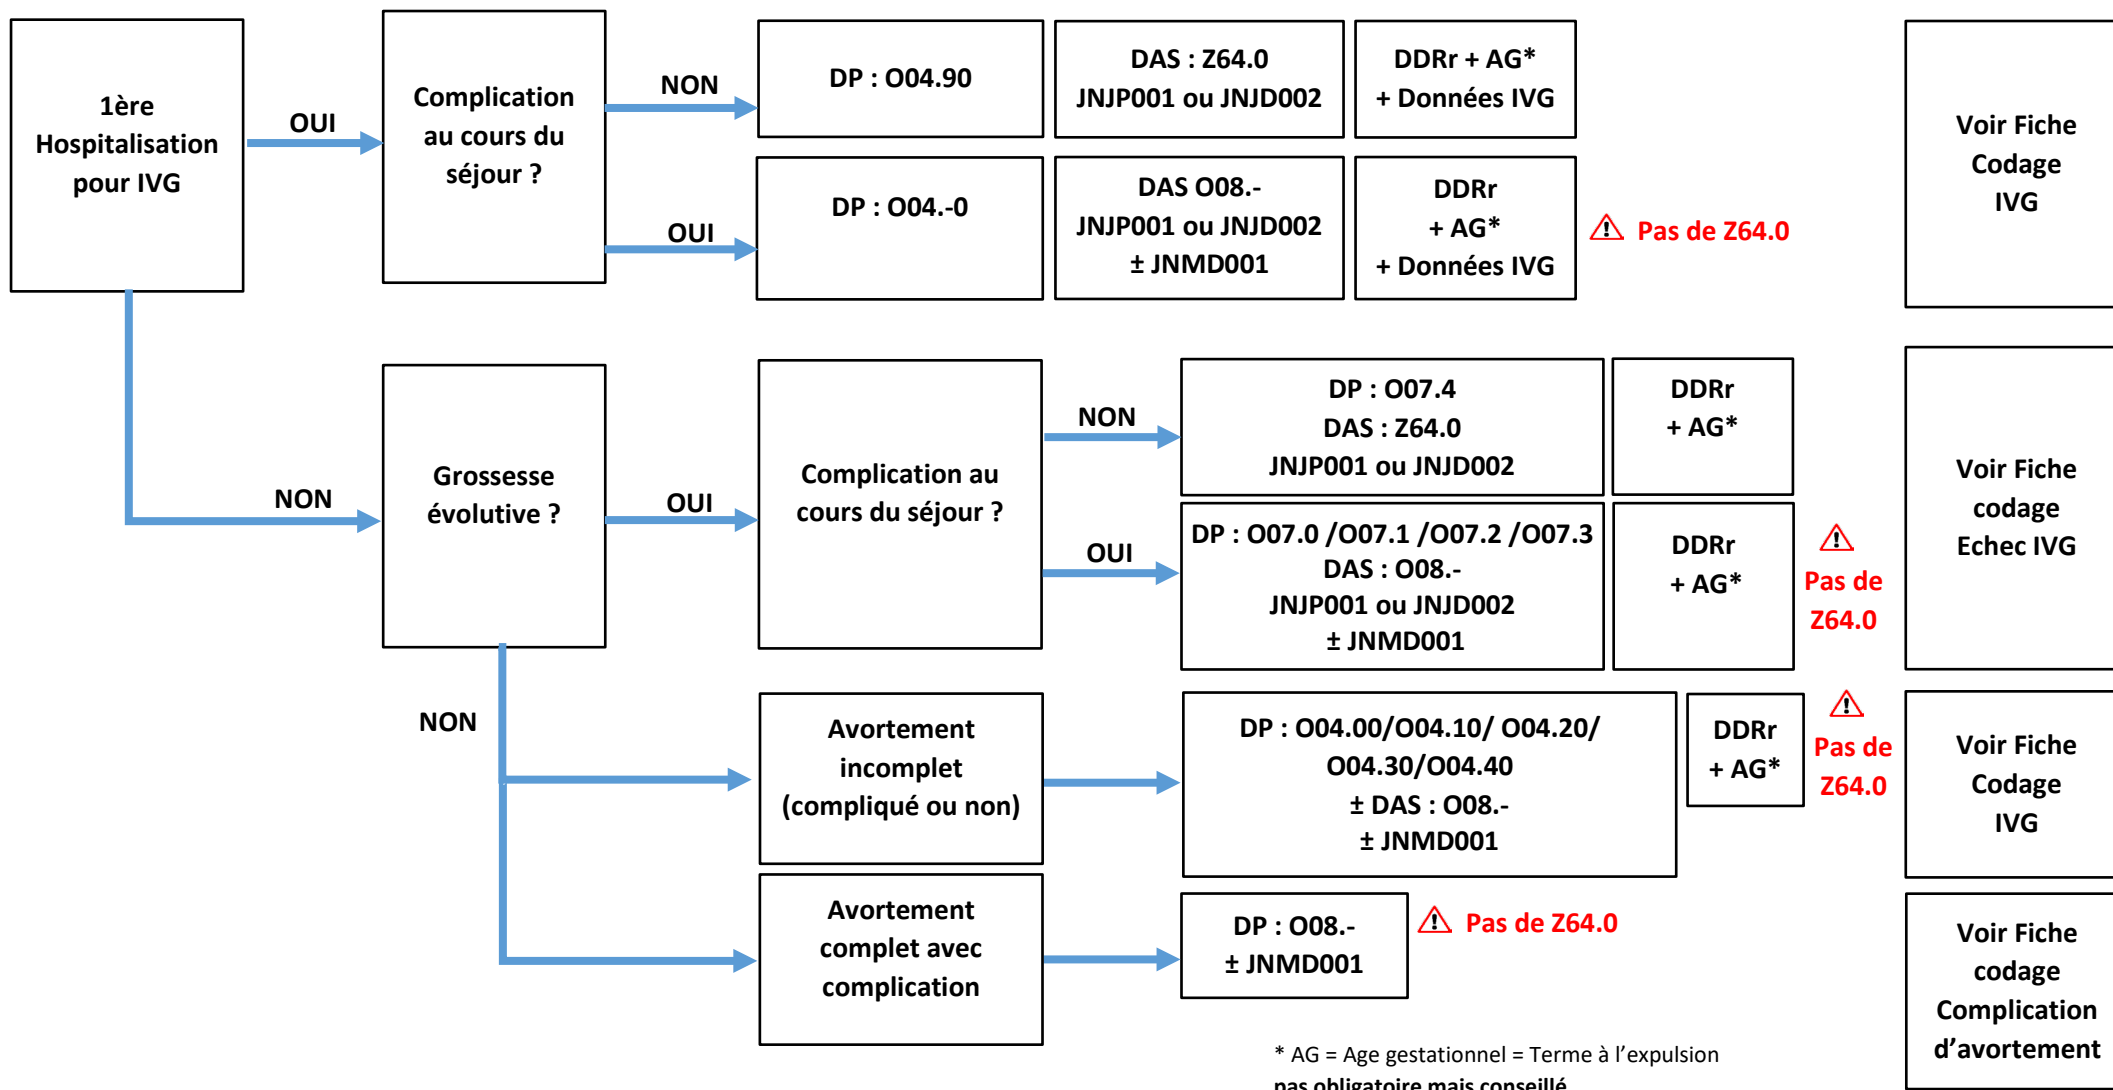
1ère Hospitalisation pour IVG

OUI

Complication au cours du séjour ?

NON

DP : O04.90

DAS : Z64.0
JNJP001 ou JNJD002

DDRr + AG*
+ Données IVG

OUI

DP : O04.-0

DAS O08.-
JNJP001 ou JNJD002
± JNMD001

DDRr
+ AG*
+ Données IVG

⚠ Pas de Z64.0

Voir Fiche Codage IVG

NON

Grossesse évolutive ?

OUI

Complication au cours du séjour ?

NON

DP : O07.4
DAS : Z64.0
JNJP001 ou JNJD002

DDRr
+ AG*

OUI

DP : O07.0 /O07.1 /O07.2 /O07.3
DAS : O08.-
JNJP001 ou JNJD002
± JNMD001

DDRr
+ AG*

⚠ Pas de Z64.0

Voir Fiche codage Echec IVG

NON

Avortement incomplet (compliqué ou non)

DP : O04.00/O04.10/ O04.20/ O04.30/O04.40
± DAS : O08.-
± JNMD001

DDRr
+ AG*

⚠ Pas de Z64.0

Voir Fiche Codage IVG

Avortement complet avec complication

DP : O08.-
± JNMD001

⚠ Pas de Z64.0

Voir Fiche codage Complication d'avortement

* AG = Age gestationnel = Terme à l'expulsion
pas obligatoire mais conseillé